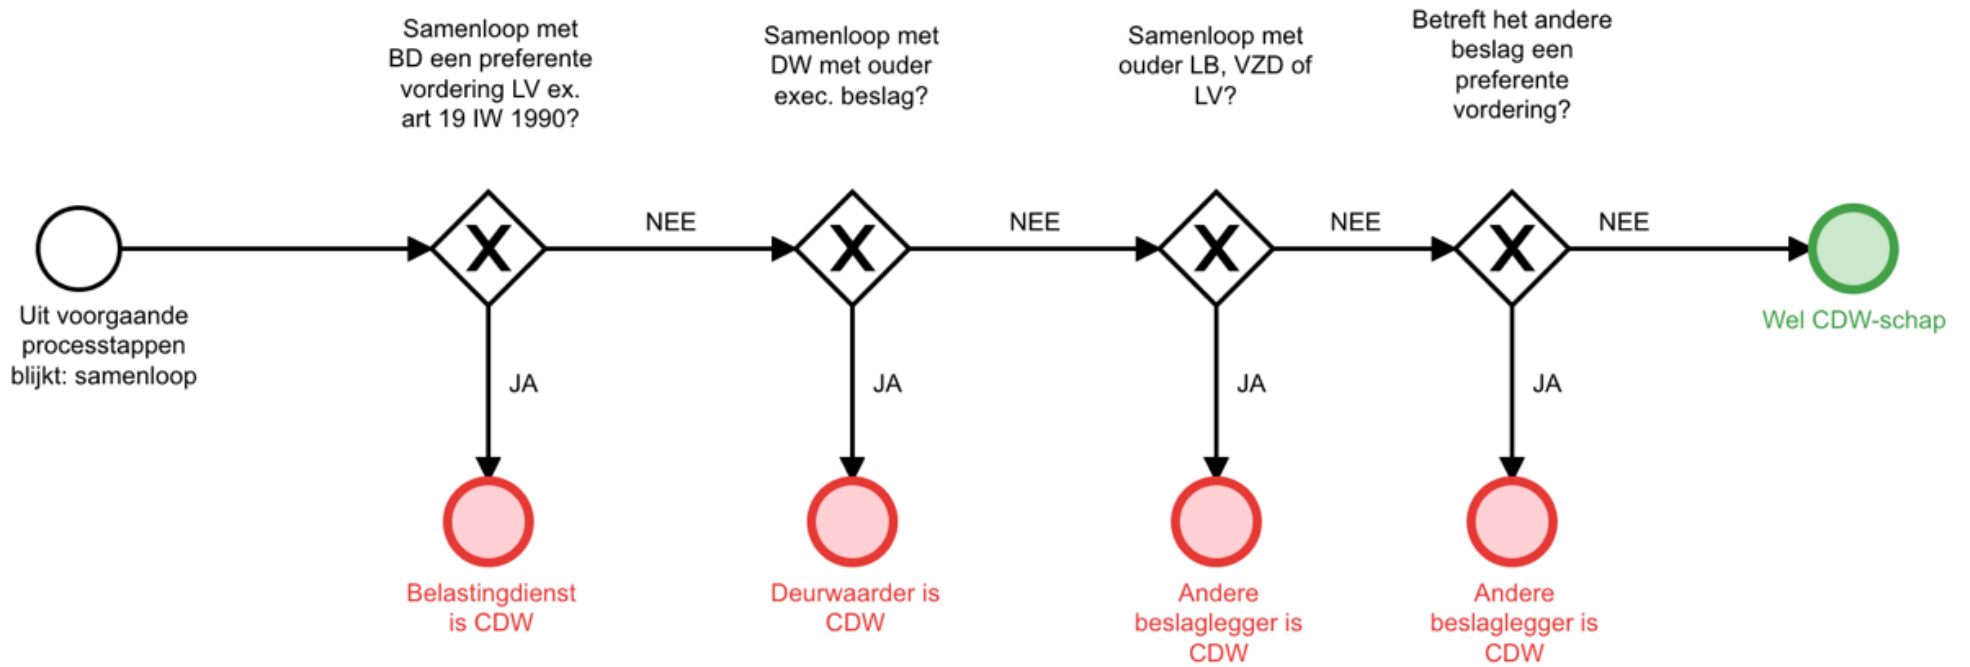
Samenloop met BD een preferente vordering LV ex. art 19 IW 1990?

Samenloop met DW met ouder exec. beslag?

Samenloop met ouder LB, VZD of LV?

Betreft het andere beslag een preferente vordering?

Uit voorgaande processtappen blijkt: samenloop

X

NEE

X

NEE

X

NEE

X

NEE

Wel CDW-schap

JA

JA

JA

JA

Belastingdienst is CDW

Deurwaarder is CDW

Andere beslaglegger is CDW

Andere beslaglegger is CDW